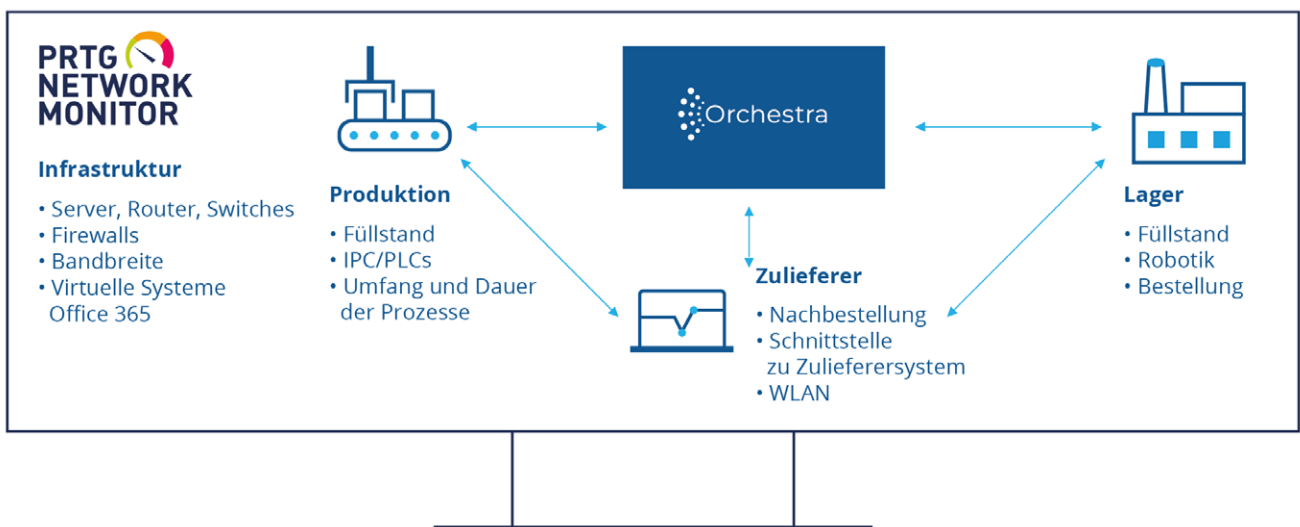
PRTG NETWORK MONITOR

Infrastruktur
• Server, Router, Switches
• Firewalls
• Bandbreite
• Virtuelle Systeme Office 365

Produktion
• Füllstand
• IPC/PLCs
• Umfang und Dauer der Prozesse

Orchestra

Zulieferer
• Nachbestellung
• Schnittstelle zu Zulieferersystem
• WLAN

Lager
• Füllstand
• Robotik
• Bestellung